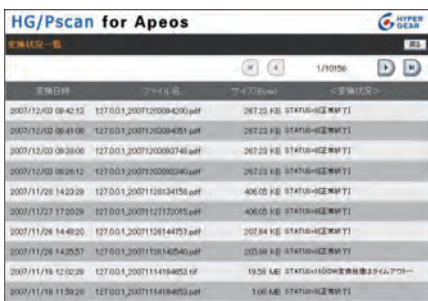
HG/Pscan for Apeos

HYPER GEAR

変換状況一覧

戻る

1/10156

| 変換日時 | ファイル名 | サイズ(Byte) | <変換状況> |
|---|---|---|---|
| 2007/12/03 09:42:13 | 127.0.0.1_20071203094200.pdf | 267.23 KB | STATUS=0[正常終了] |
| 2007/12/03 09:41:06 | 127.0.0.1_20071203094051.pdf | 267.23 KB | STATUS=0[正常終了] |
| 2007/12/03 09:39:06 | 127.0.0.1_20071203093748.pdf | 267.23 KB | STATUS=0[正常終了] |
| 2007/12/03 09:26:12 | 127.0.0.1_20071203092340.pdf | 267.23 KB | STATUS=0[正常終了] |
| 2007/11/28 14:23:29 | 127.0.0.1_20071128134158.pdf | 406.05 KB | STATUS=0[正常終了] |
| 2007/11/27 17:20:29 | 127.0.0.1_20071127172015.pdf | 406.05 KB | STATUS=0[正常終了] |
| 2007/11/26 14:48:20 | 127.0.0.1_20071126144757.pdf | 207.84 KB | STATUS=0[正常終了] |
| 2007/11/26 14:25:57 | 127.0.0.1_20071126140540.pdf | 203.99 KB | STATUS=0[正常終了] |
| 2007/11/19 12:02:29 | 127.0.0.1_20071114184653.tif | 19.58 MB | STATUS=100[変換処理はタイムアウト- |
| 2007/11/19 11:59:29 | 127.0.0.1_20071114184653.pdf | 1.06 MB | STATUS=0[正常終了] |